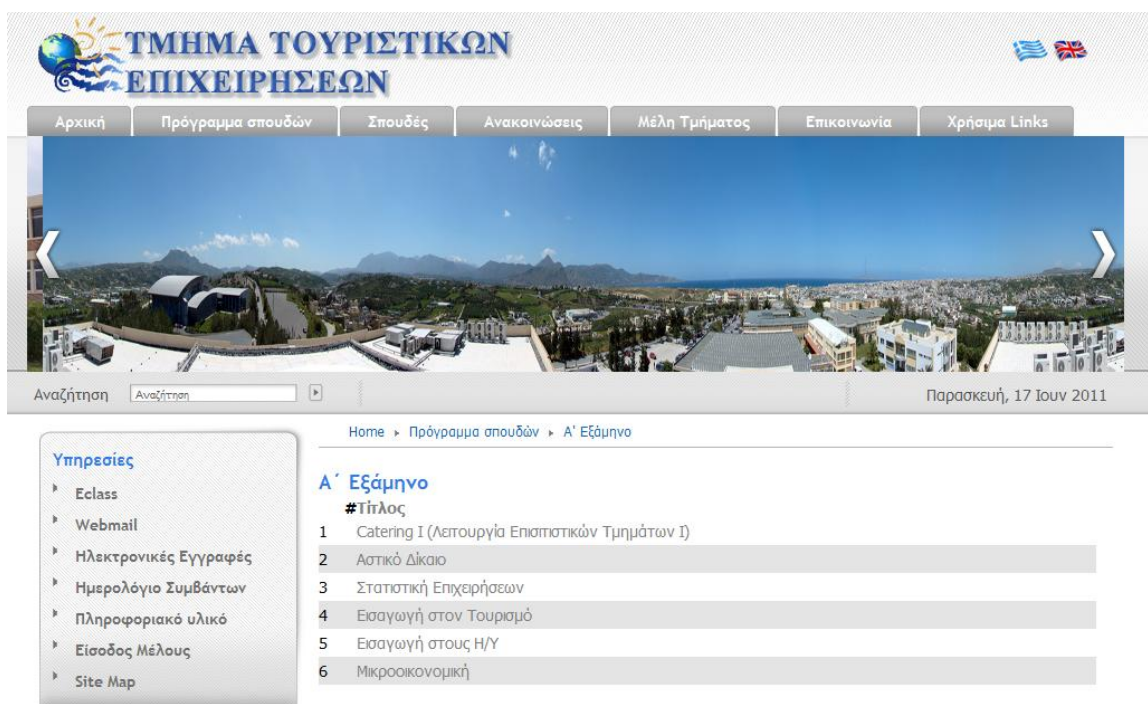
ΤΜΗΜΑ ΤΟΥΡΙΣΤΙΚΩΝ ΕΠΙΧΕΙΡΗΣΕΩΝ

Αρχική | Πρόγραμμα σπουδών | Σπουδές | Ανακοινώσεις | Μέλη Τμήματος | Επικοινωνία | Χρήσιμα Links

Αναζήτηση [Αναζήτηση]

Παρασκευή, 17 Ιουν 2011

Υπηρεσίες
Eclass
Webmail
Ηλεκτρονικές Εγγραφές
Ημερολόγιο Συμβάντων
Πληροφοριακό υλικό
Είσοδος Μέλους
Site Map

Home ▸ Πρόγραμμα σπουδών ▸ Α' Εξάμηνο

Α΄ Εξάμηνο

| # | Τίτλος |
|---|---|
| 1 | Catering I (Λειτουργία Επισιτιστικών Τμημάτων Ι) |
| 2 | Αστικό Δίκαιο |
| 3 | Στατιστική Επιχειρήσεων |
| 4 | Εισαγωγή στον Τουρισμό |
| 5 | Εισαγωγή στους Η/Υ |
| 6 | Μικροοικονομική |